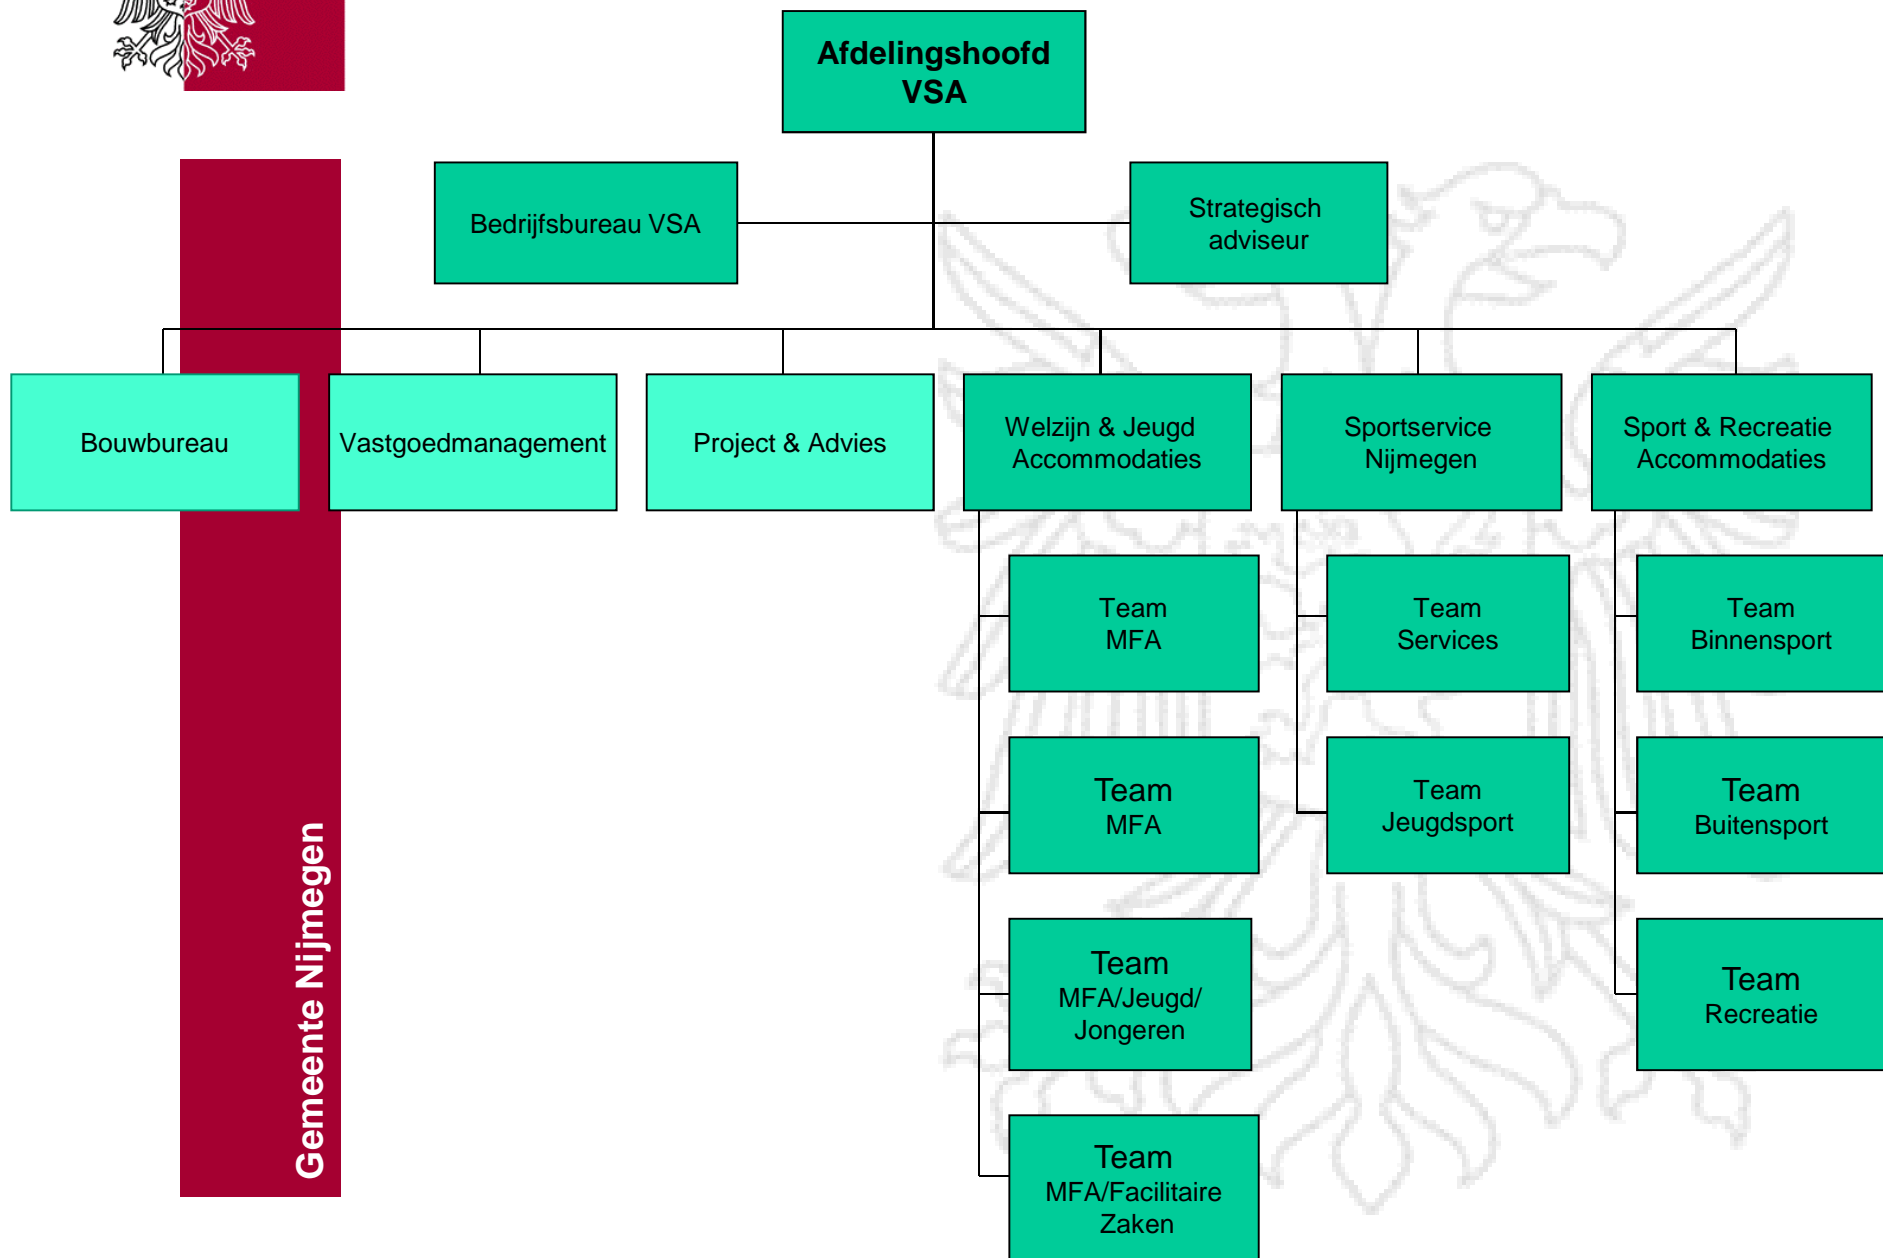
Afdelingshoofd VSA

Bedrijfsbureau VSA

Strategisch adviseur

Bouwbureau

Vastgoedmanagement

Project & Advies

Welzijn & Jeugd Accommodaties

Sportservice Nijmegen

Sport & Recreatie Accommodaties

Team MFA

Team MFA

Team MFA/Jeugd/ Jongeren

Team MFA/Facilitaire Zaken

Team Services

Team Jeugdsport

Team Binnensport

Team Buitensport

Team Recreatie

Gemeente Nijmegen